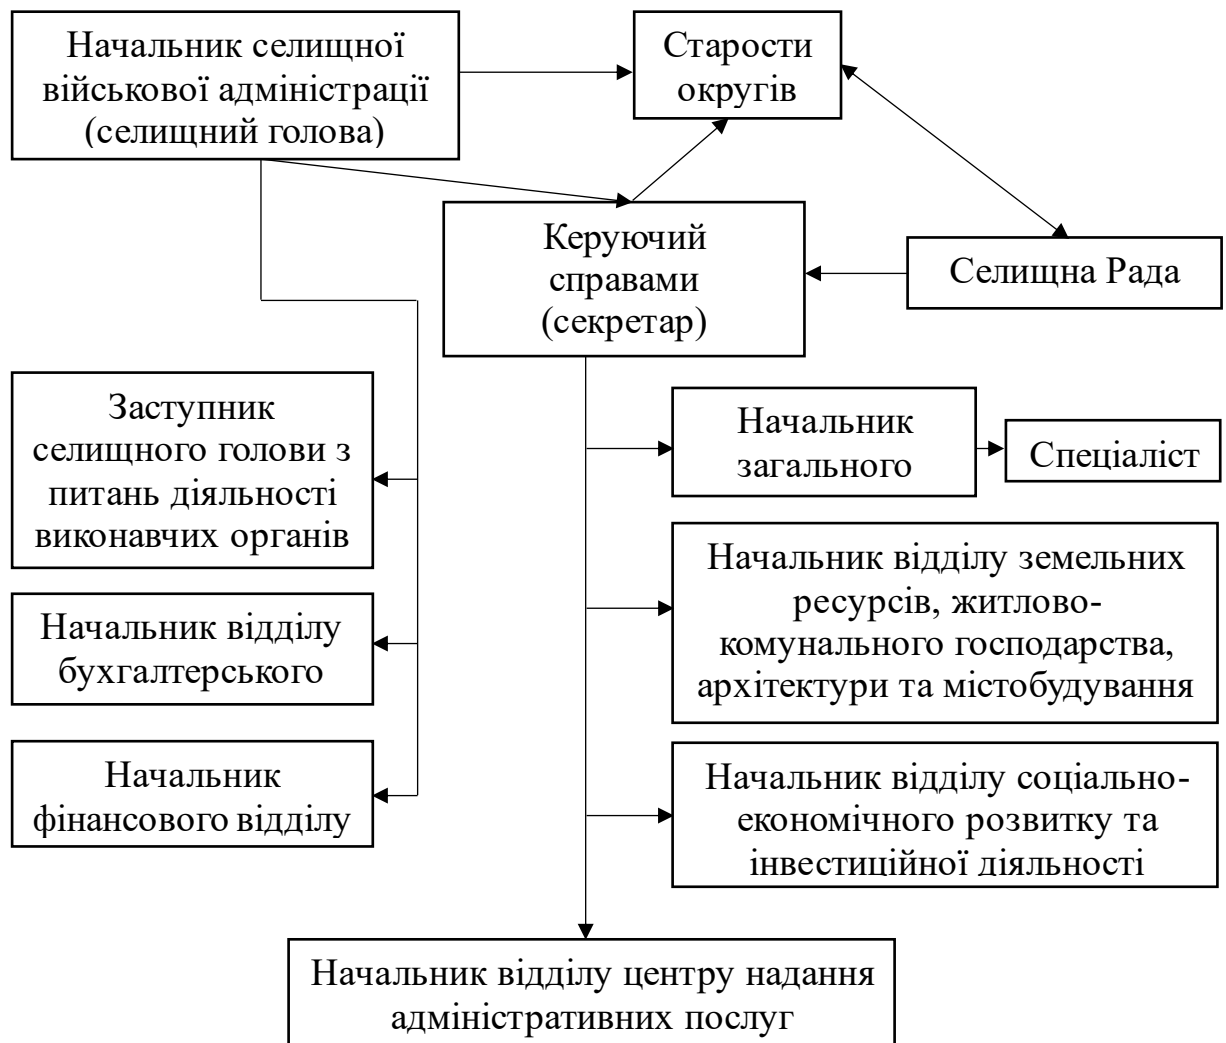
Начальник селищної військової адміністрації (селищний голова)

Старости округів

Керуючий справами (секретар)

Селищна Рада

Заступник селищного голови з питань діяльності виконавчих органів

Начальник відділу бухгалтерського

Начальник фінансового відділу

Начальник загального

Спеціаліст

Начальник відділу земельних ресурсів, житлово-комунального господарства, архітектури та містобудування

Начальник відділу соціально-економічного розвитку та інвестиційної діяльності

Начальник відділу центру надання адміністративних послуг